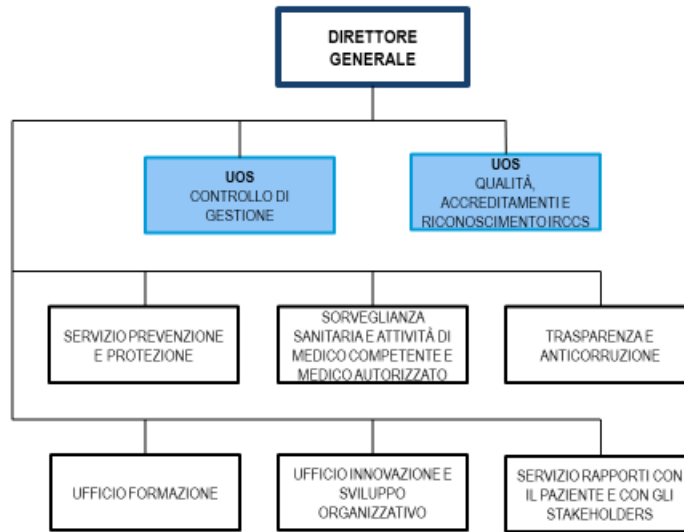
DIRETTORE GENERALE

UOS
CONTROLLO DI GESTIONE

UOS
QUALITÀ, ACCREDITAMENTI E RICONOSCIMENTO IRCCS

SERVIZIO PREVENZIONE E PROTEZIONE

SORVEGLIANZA SANITARIA E ATTIVITÀ DI MEDICO COMPETENTE E MEDICO AUTORIZZATO

TRASPARENZA E ANTICORRUZIONE

UFFICIO FORMAZIONE

UFFICIO INNOVAZIONE E SVILUPPO ORGANIZZATIVO

SERVIZIO RAPPORTI CON IL PAZIENTE E CON GLI STAKEHOLDERS